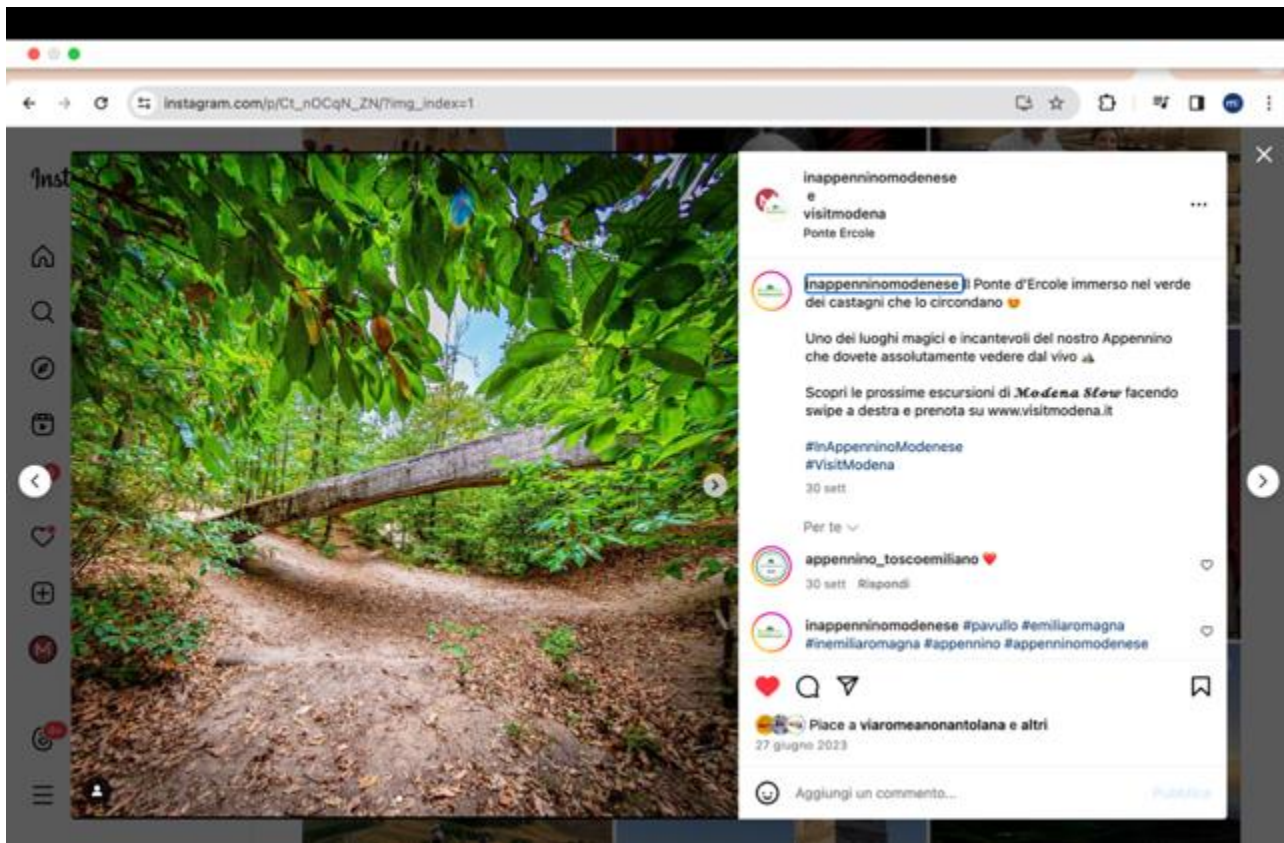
instagram.com/p/Ct_nOCqN_ZN/?img_index=1

Inst

inappenninomodenese
e
visitmodena
Ponte Ercole

inappenninomodenese Il Ponte d'Ercole immerso nel verde dei castagni che lo circondano 😍

Uno dei luoghi magici e incantevoli del nostro Appennino che dovete assolutamente vedere dal vivo ⛰️

Scopri le prossime escursioni di 𝑴𝒐𝒅𝒆𝒏𝒂 𝑺𝒍𝒐𝒘 facendo swipe a destra e prenota su www.visitmodena.it

#InAppenninoModenese
#VisitModena

30 sett

Per te

appennino_toscoemiliano ❤️
30 sett Rispondi

inappenninomodenese #pavullo #emiliaromagna #inemiliaromagna #appennino #appenninomodenese

Piace a viaromeanonantolana e altri
27 giugno 2023

Aggiungi un commento...
Pubblica